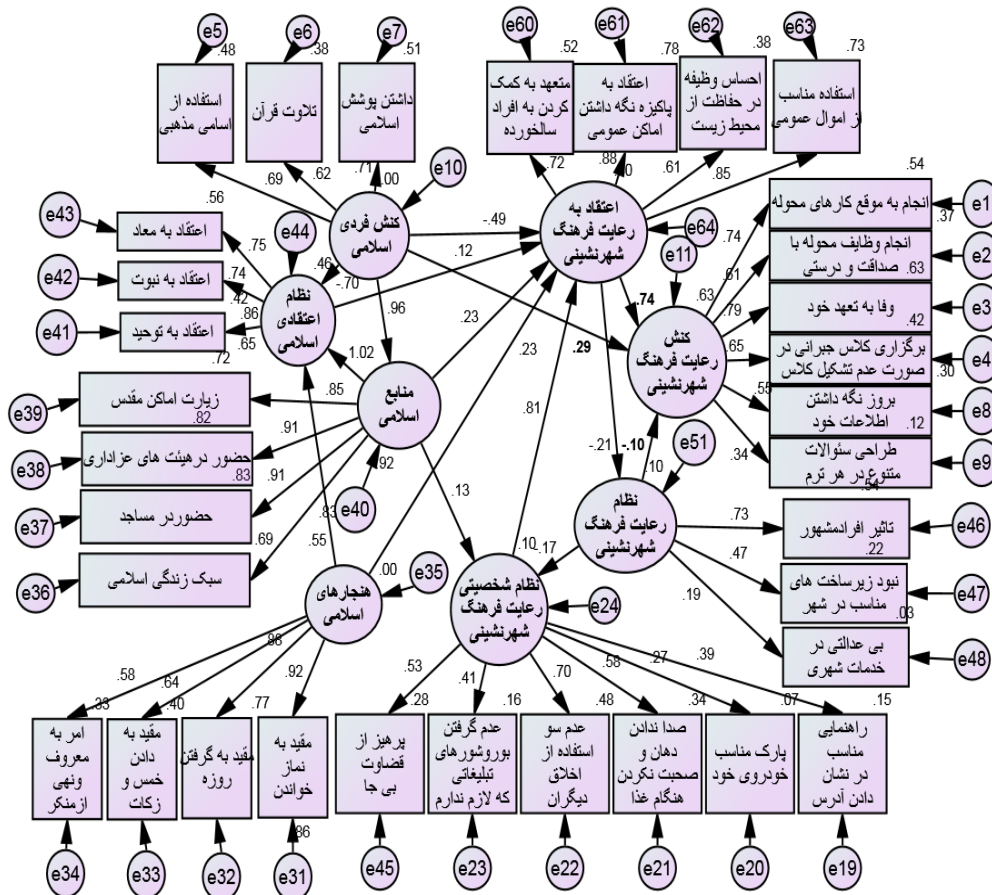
e5 .48 استفاده از اسامی مذهبی
e6 .38 تلاوت قرآن
e7 .51 داشتن پوشش اسلامی
e60 .52 متعهد به کمک کردن به افراد سالخورده
e61 .78 اعتقاد به پاکیزه نگه داشتن اماکن عمومی
e62 .38 احساس وظیفه در حفاظت از محیط زیست
e63 .73 استفاده مناسب از اموال عمومی

.56 .69 .62 .71 .00 e10
.72 .88 .60 .61 .85

کنش فردی اسلامی
اعتقاد به رعایت فرهنگ شهرنشینی
e64 -.49 .12

e43 اعتقاد به معاد .75
e42 اعتقاد به نبوت .74 .42
e41 اعتقاد به توحید .86 .65 .72
e44 .46 -.70
نظام اعتقادی اسلامی
.96 1.02

.54 انجام به موقع کارهای محوله .37 e1
انجام وظایف محوله با صداقت و درستی .63 e2
وفا به تعهد خود .42 e3
برگزاری کلاس جبرانی در صورت عدم تشکیل کلاس .30 e4
بروز نگه داشتن اطلاعات خود .12 e8
طراحی سؤالات متنوع در هر ترم .04 e9
.74 .61 .63 .79 .65 .55 .34
e11 .74
کنش رعایت فرهنگ شهرنشینی

منابع اسلامی
.85 زیارت اماکن مقدس .82 e39
.91 حضور در هیئت های عزاداری .83 e38
.91 حضوردر مساجد e37
.69 سبک زندگی اسلامی e36
.92 e40
.23 .23 .29 .81 .13 -.21 -.10 .10 e51

نظام رعایت فرهنگ شهرنشینی
.73 تاثیر افرادمشهور .22 e46
.47 نبود زیرساخت های مناسب در شهر .03 e47
.19 بی عدالتی در خدمات شهری e48

.83 .55 .00 e35
هنجارهای اسلامی
.10 .17
نظام شخصیتی رعایت فرهنگ شهرنشینی
e24

.58 .64 .86 .92
.33 .40 .77
امر به معروف ونهی ازمنکر e34
مقید به دادن خمس و زکات e33
مقید به گرفتن روزه e32
مقید به نماز خواندن .86 e31

.53 .41 .70 .58 .27 .39
.28 .16 .48 .34 .07 .15
پرهیز از قضاوت بی جا e45
عدم گرفتن بروروشورهای تبلیغاتی که لازم ندارم e23
عدم سو استفاده از اخلاق دیگران e22
صدا ندادن دهان و صحبت نکردن هنگام غذا e21
پارک مناسب خودروی خود e20
راهنمایی مناسب در نشان دادن آدرس e19